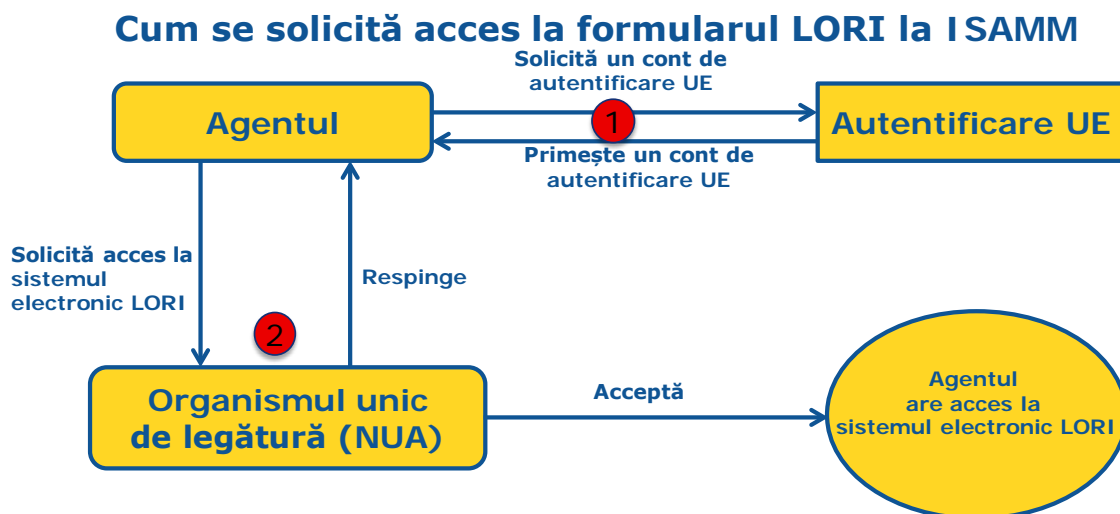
Cum se solicită acces la formularul LORI la ISAMM

Solicită un cont de autentificare UE

Agentul

1

Autentificare UE

Primește un cont de autentificare UE

Solicită acces la sistemul electronic LORI

Respinge

2

Organismul unic de legătură (NUA)

Acceptă

Agentul are acces la sistemul electronic LORI